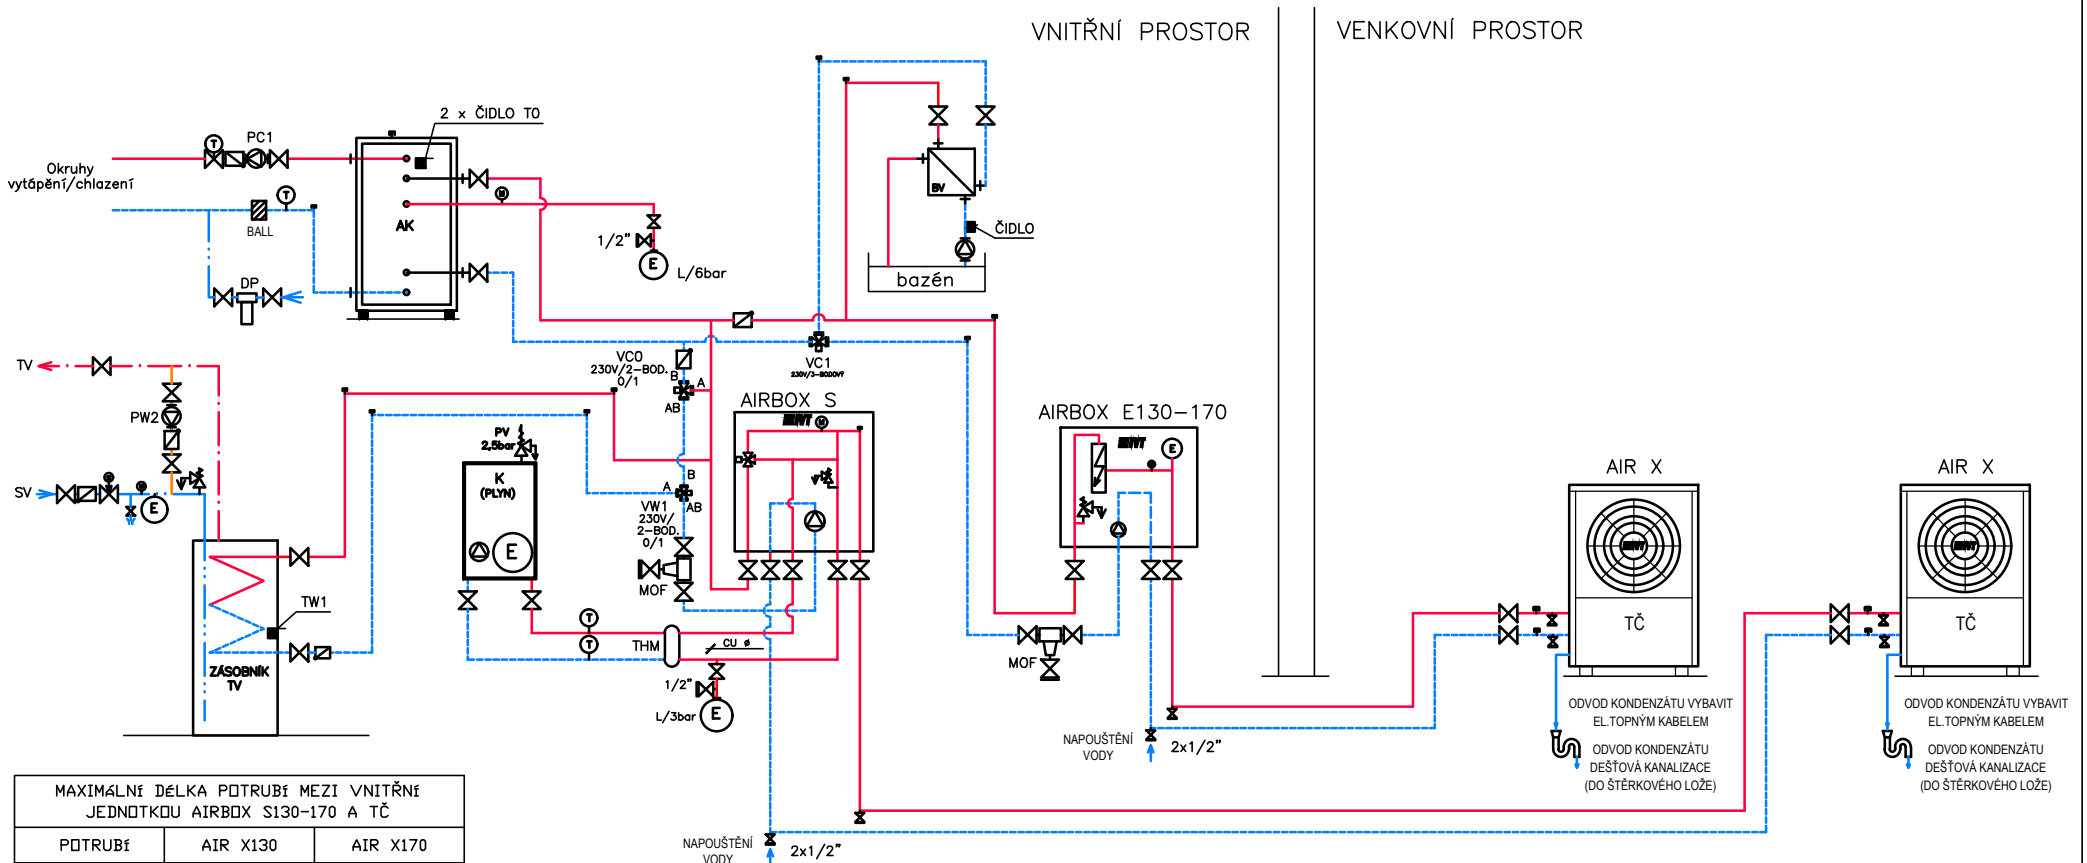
VNITŘNÍ PROSTOR

VENKOVNÍ PROSTOR

2 x ČIDLO TO

PC1

Okruhy vytápění/chlazení

BALL

DP

AK

1/2"

L/6bar

BV

ČIDLO

bazén

TV

PW2

SV

VC0 230V/2-BOD. 0/1

B

A

AB

VC1 230V/3-BODOVÝ

PV 2,5bar

K (PLYN)

E

A

B

VW1 230V/ 2-BOD. 0/1

AB

MOF

AIRBOX S

AIRBOX E130-170

AIR X

AIR X

TČ

TČ

TW1

ZÁSOBNÍK TV

THM

CU

1/2"

L/3bar

MOF

NAPOUŠTĚNÍ VODY

2x1/2"

ODVOD KONDENZÁTU VYBAVIT EL.TOPNÝM KABELEM

ODVOD KONDENZÁTU DEŠŤOVÁ KANALIZACE (DO ŠTĚRKOVÉHO LOŽE)

ODVOD KONDENZÁTU VYBAVIT EL.TOPNÝM KABELEM

ODVOD KONDENZÁTU DEŠŤOVÁ KANALIZACE (DO ŠTĚRKOVÉHO LOŽE)

NAPOUŠTĚNÍ VODY

2x1/2"

| MAXIMÁLNÍ DÉLKA POTRUBÍ MEZI VNITŘNÍ JEDNOTKOU AIRBOX S130-170 A TČ | | |
|---|---|---|
| POTRUBÍ | AIR X130 | AIR X170 |